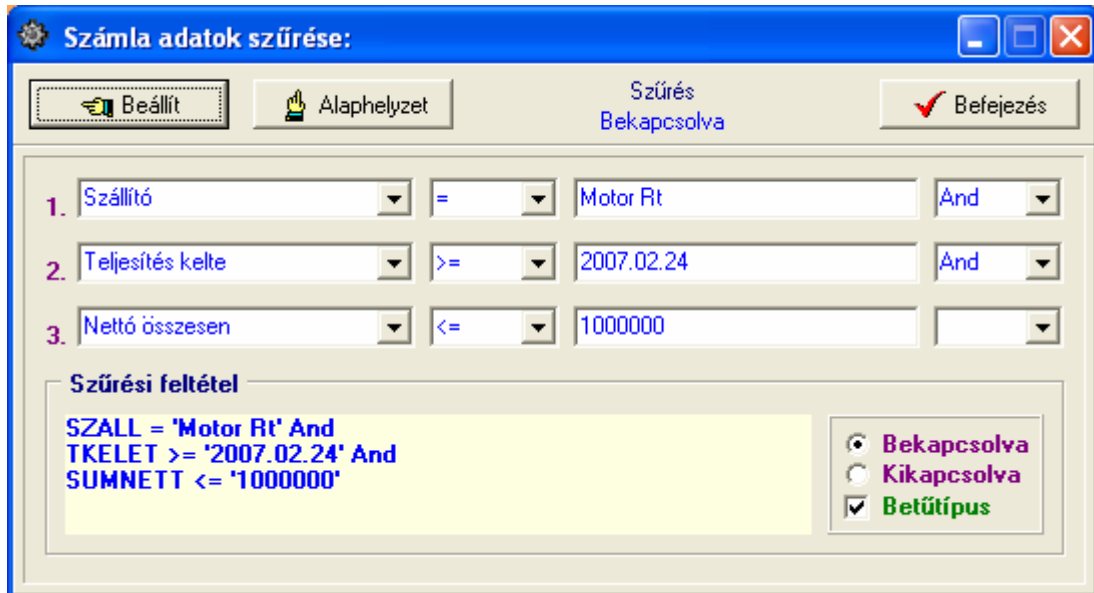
Számla adatok szűrése:

Beállít

Alaphelyzet

Szűrés
Bekapcsolva

Befejezés

1. Szállító = Motor Rt And

2. Teljesítés kelte >= 2007.02.24 And

3. Nettó összesen <= 1000000

Szűrési feltétel

SZALL = 'Motor Rt' And
TKELET >= '2007.02.24' And
SUMNETT <= '1000000'

Bekapcsolva
Kikapcsolva
Betűtípus